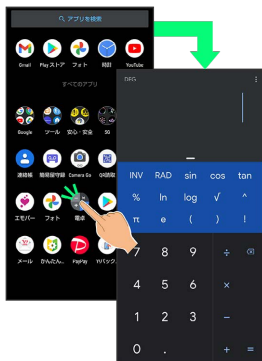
アプリを検索

Gmail
Play ストア
フォト
時計
YouTube

すべてのアプリ

Google
ツール
安心・安全
設定

連絡帳
Camera Go

エモパー
フォト
電卓

メール
かんたん
PayPay
Yバック

DEG

INV
RAD
sin
cos
tan
%
ln
log
√
^
π
e
(
)
!
7
8
9
÷
0
.
=
+